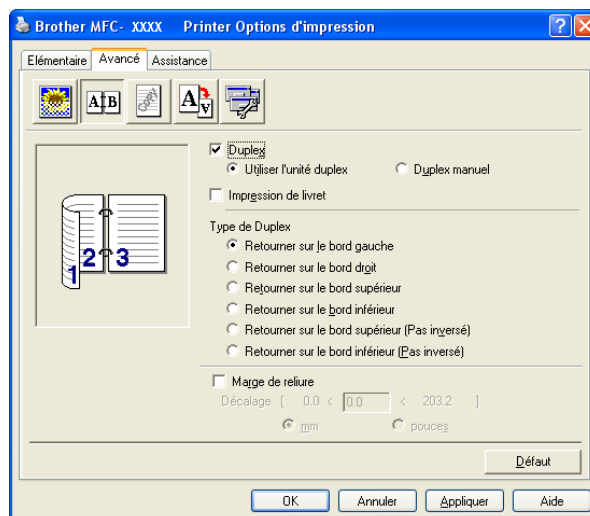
Brother MFC- XXXX Printer Options d'impression

Elémentaire | Avancé | Assistance

A|B

Duplex
Utiliser l'unité duplex
Duplex manuel
Impression de livret

1 2 3

Type de Duplex
Retourner sur le bord gauche
Retourner sur le bord droit
Retourner sur le bord supérieur
Retourner sur le bord inférieur
Retourner sur le bord supérieur (Pas inversé)
Retourner sur le bord inférieur (Pas inversé)

Marge de reliure
Décalage [ 0.0 < 0.0 < 203.2 ]
mm
pouces

Défaut

OK | Annuler | Appliquer | Aide